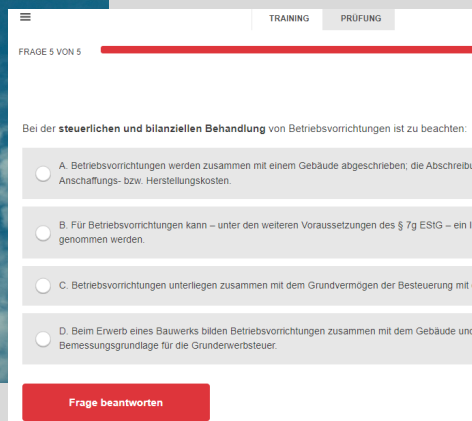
TRAINING PRÜFUNG

FRAGE 5 VON 5

Bei der steuerlichen und bilanziellen Behandlung von Betriebsvorrichtungen ist zu beachten:

A. Betriebsvorrichtungen werden zusammen mit einem Gebäude abgeschrieben; die Abschreibu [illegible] Anschaffungs- bzw. Herstellungskosten.

B. Für Betriebsvorrichtungen kann – unter den weiteren Voraussetzungen des § 7g EStG – ein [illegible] genommen werden.

C. Betriebsvorrichtungen unterliegen zusammen mit dem Grundvermögen der Besteuerung mit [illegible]

D. Beim Erwerb eines Bauwerks bilden Betriebsvorrichtungen zusammen mit dem Gebäude und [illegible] Bemessungsgrundlage für die Grunderwerbsteuer.

Frage beantworten